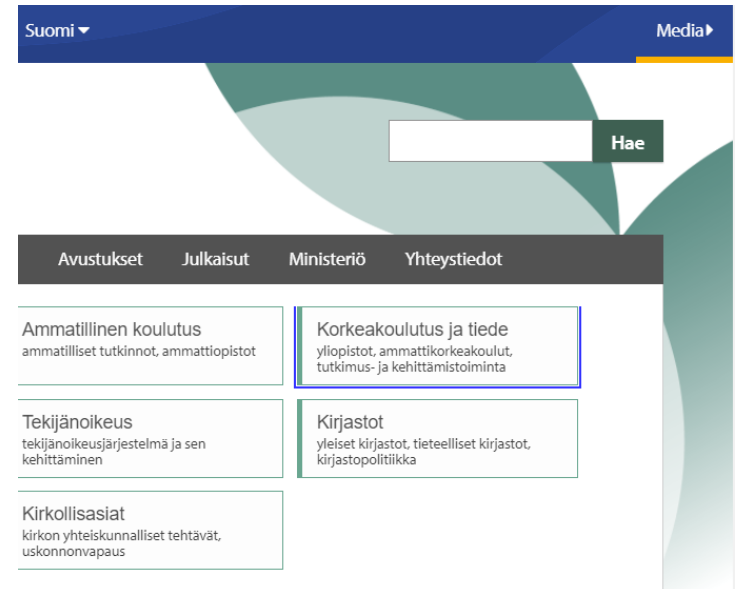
Suomi

Media

Hae

Avustukset Julkaisut Ministeriö Yhteystiedot

Ammatillinen koulutus
ammatilliset tutkinnot, ammattiopistot

Korkeakoulutus ja tiede
yliopistot, ammattikorkeakoulut, tutkimus- ja kehittämistoiminta

Tekijänoikeus
tekijänoikeusjärjestelmä ja sen kehittäminen

Kirjastot
yleiset kirjastot, tieteelliset kirjastot, kirjastopolitiikka

Kirkollisasiat
kirkon yhteiskunnalliset tehtävät, uskonnonvapaus